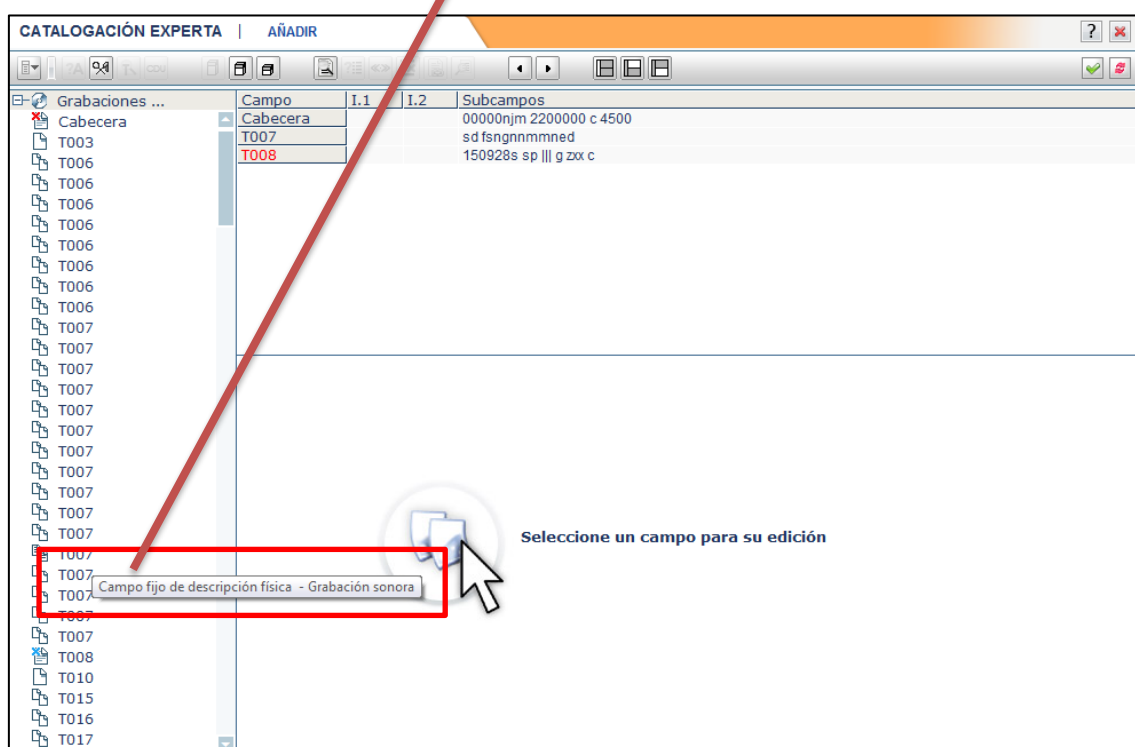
CATALOGACIÓN EXPERTA | AÑADIR

Grabaciones ...
Cabecera
T003
T006
T006
T006
T006
T006
T006
T006
T006
T007
T007
T007
T007
T007
T007
T007
T007
T007
T007
T007
T007
T007
T007
T007
T007
T008
T010
T015
T016
T017

| Campo | I.1 | I.2 | Subcampos |
|---|---|---|---|
| Cabecera | | | 00000njm 2200000 c 4500 |
| T007 | | | sd fsngnnmmned |
| T008 | | | 150928s sp \|\|\| g zxx c |

Seleccione un campo para su edición

Campo fijo de descripción física - Grabación sonora